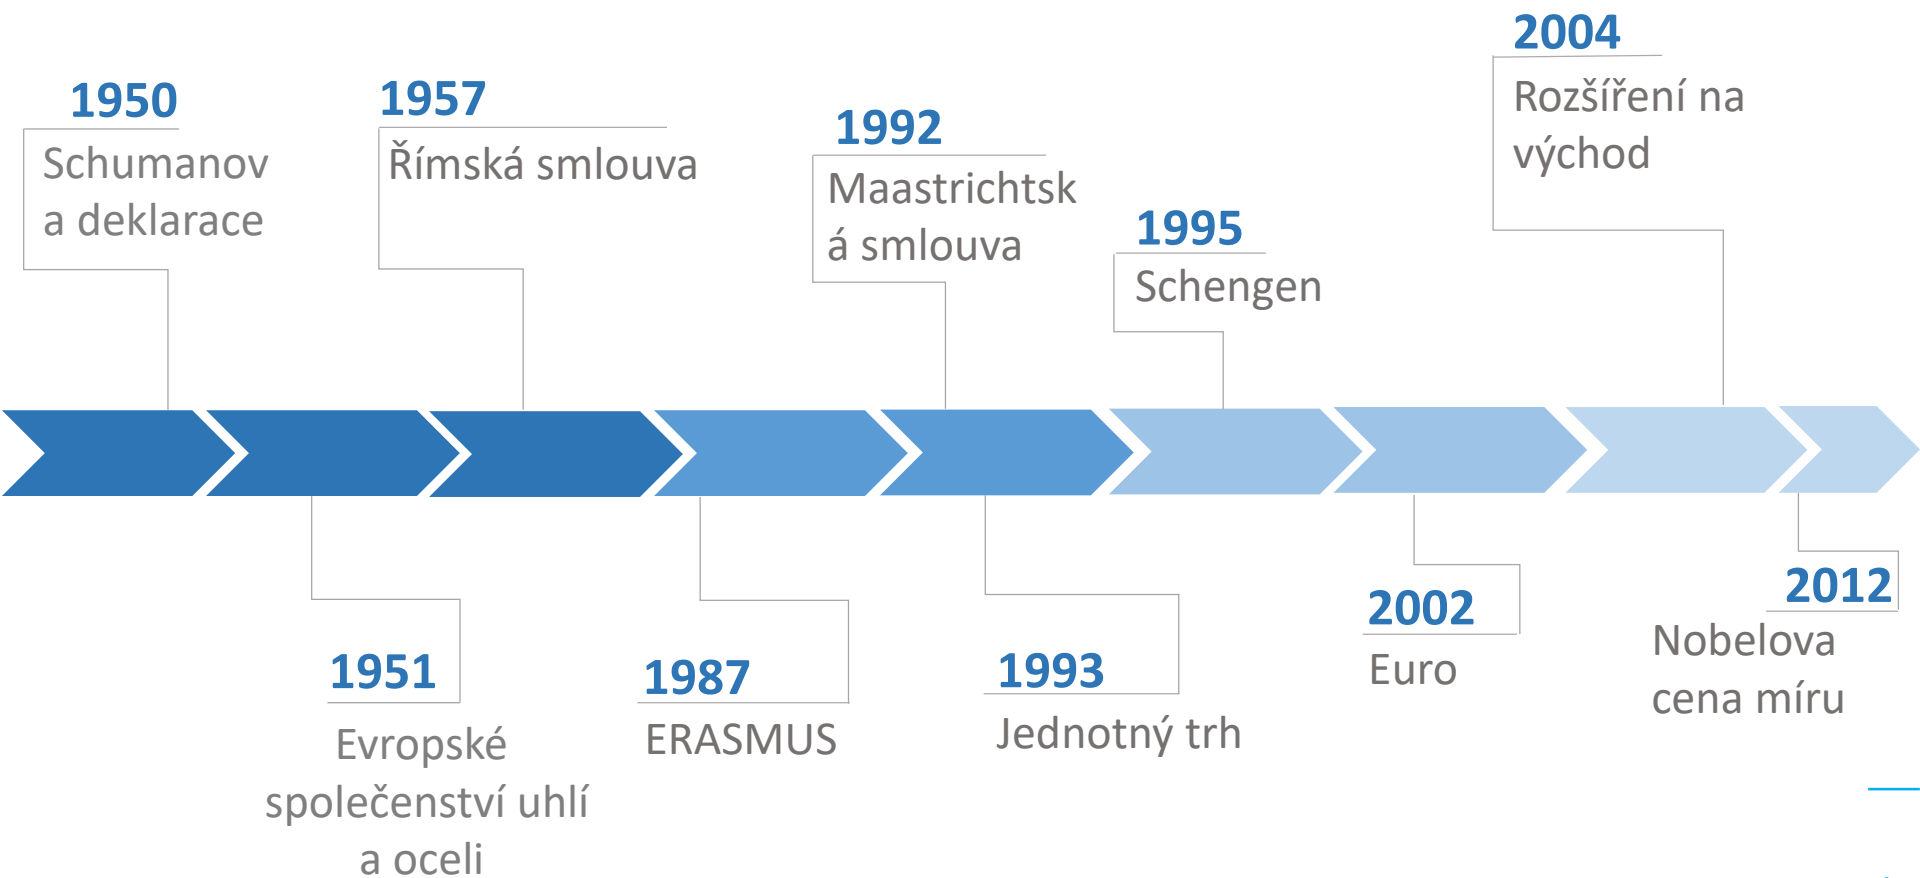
1950
Schumanova deklarace

1957
Římská smlouva

1992
Maastrichtská smlouva

1995
Schengen

2004
Rozšíření na východ

1951
Evropské společenství uhlí a oceli

1987
ERASMUS

1993
Jednotný trh

2002
Euro

2012
Nobelova cena míru